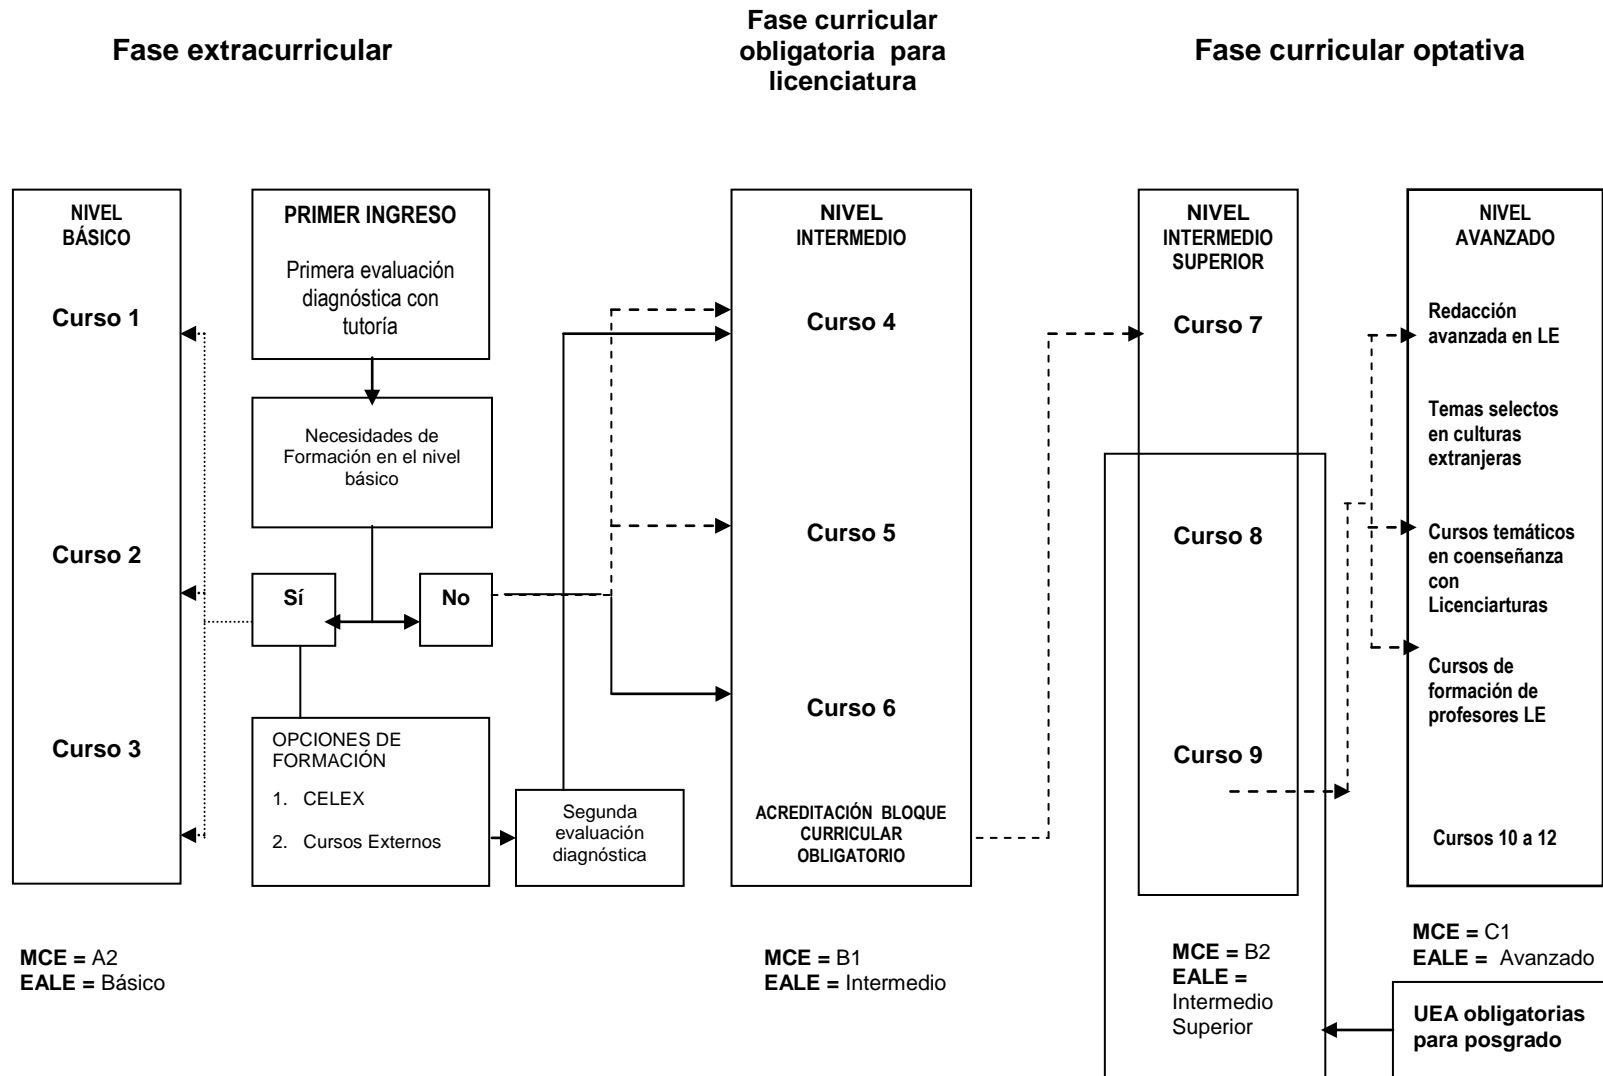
Fase extracurricular

Fase curricular obligatoria para licenciatura

Fase curricular optativa

NIVEL BÁSICO

Curso 1

Curso 2

Curso 3

PRIMER INGRESO

Primera evaluación diagnóstica con tutoría

Necesidades de Formación en el nivel básico

Sí

No

OPCIONES DE FORMACIÓN

1. CELEX

2. Cursos Externos

Segunda evaluación diagnóstica

NIVEL INTERMEDIO

Curso 4

Curso 5

Curso 6

ACREDITACIÓN BLOQUE CURRICULAR OBLIGATORIO

NIVEL INTERMEDIO SUPERIOR

Curso 7

Curso 8

Curso 9

NIVEL AVANZADO

Redacción avanzada en LE

Temas selectos en culturas extranjeras

Cursos temáticos en coenseñanza con Licenciarturas

Cursos de formación de profesores LE

Cursos 10 a 12

**MCE =** A2
**EALE =** Básico

**MCE =** B1
**EALE =** Intermedio

**MCE =** B2
**EALE =** Intermedio Superior

**MCE =** C1
**EALE =** Avanzado

UEA obligatorias para posgrado